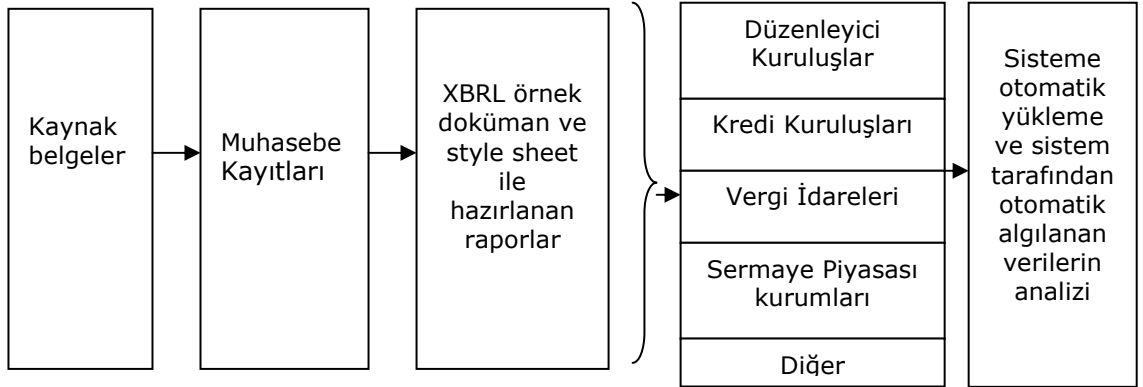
Kaynak belgeler

Muhasebe Kayıtları

XBRL örnek doküman ve style sheet ile hazırlanan raporlar

Düzenleyici Kuruluşlar

Kredi Kuruluşları

Vergi İdareleri

Sermaye Piyasası kurumları

Diğer

Sisteme otomatik yükleme ve sistem tarafından otomatik algılanan verilerin analizi